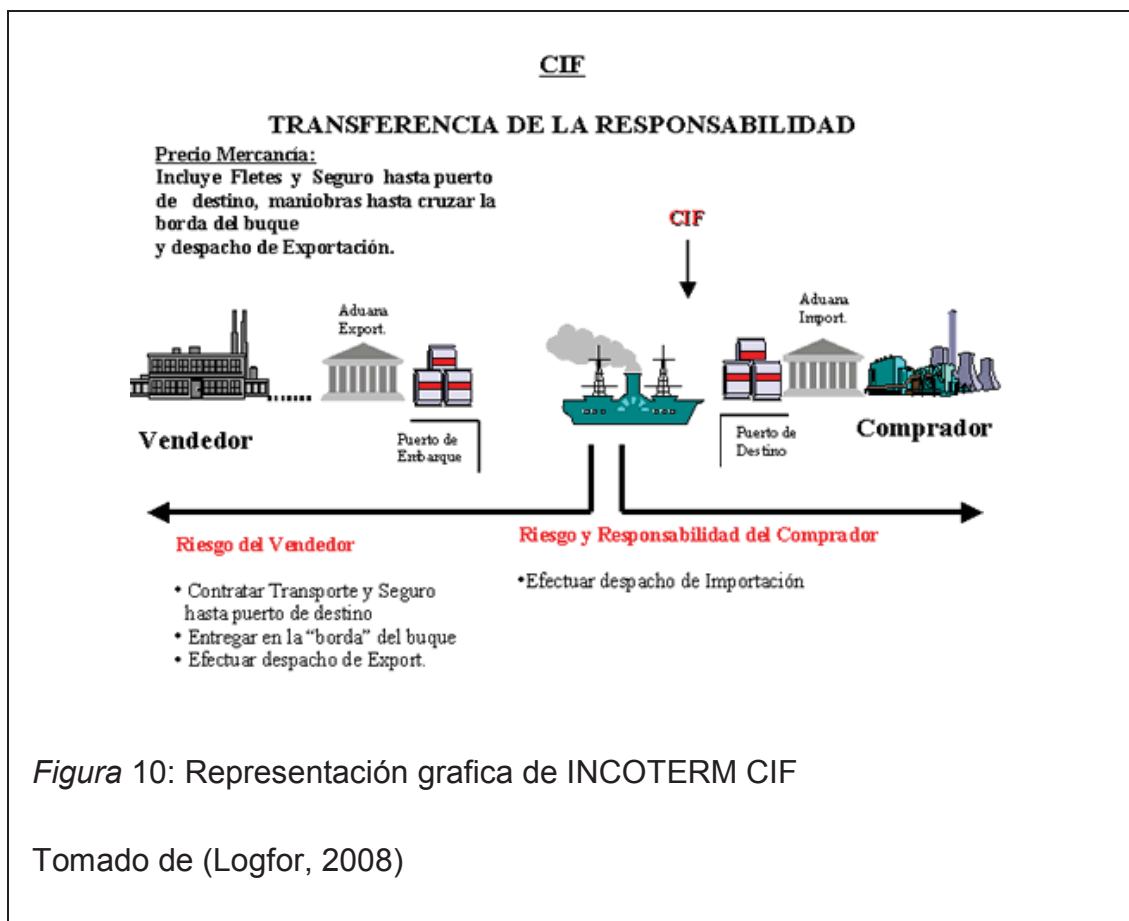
CIF

TRANSFERENCIA DE LA RESPONSABILIDAD

Precio Mercancía:
Incluye Fletes y Seguro hasta puerto de destino, maniobras hasta cruzar la borda del buque
y despacho de Exportación.

CIF

Aduana Export.

Aduana Import.

Vendedor

Puerto de Embarque

Puerto de Destino

Comprador

Riesgo del Vendedor

• Contratar Transporte y Seguro hasta puerto de destino
• Entregar en la "borda" del buque
• Efectuar despacho de Export.

Riesgo y Responsabilidad del Comprador

•Efectuar despacho de Importación

*Figura* 10: Representación grafica de INCOTERM CIF

Tomado de (Logfor, 2008)